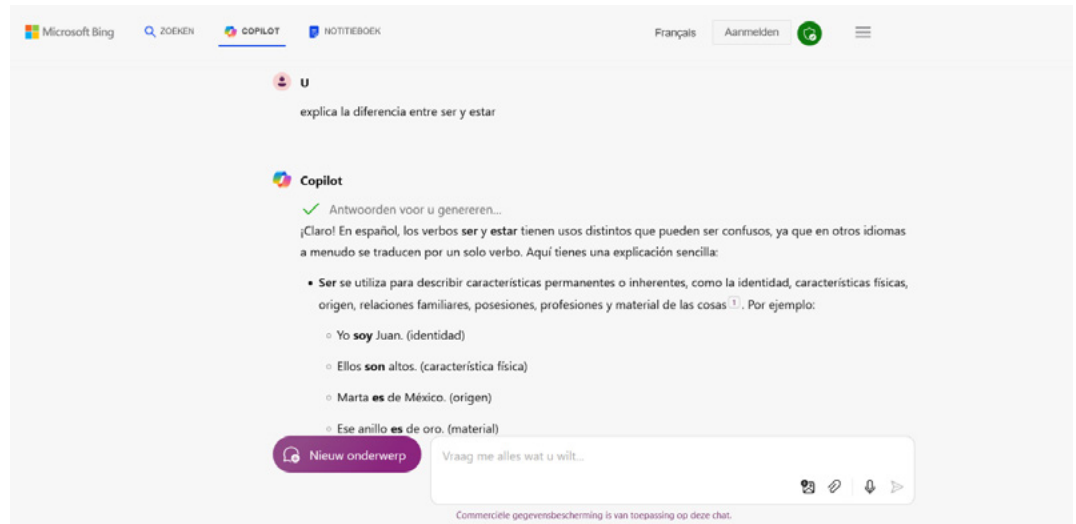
Microsoft Bing ZOEKEN COPILOT NOTITIEBOEK Français Aanmelden

U

explica la diferencia entre ser y estar

Copilot

Antwoorden voor u genereren...

¡Claro! En español, los verbos **ser** y **estar** tienen usos distintos que pueden ser confusos, ya que en otros idiomas a menudo se traducen por un solo verbo. Aquí tienes una explicación sencilla:

- **Ser** se utiliza para describir características permanentes o inherentes, como la identidad, características físicas, origen, relaciones familiares, posesiones, profesiones y material de las cosas 1. Por ejemplo:
  - Yo **soy** Juan. (identidad)
  - Ellos **son** altos. (característica física)
  - Marta **es** de México. (origen)
  - Ese anillo **es** de oro. (material)

Nieuw onderwerp

Vraag me alles wat u wilt...

Commerciële gegevensbescherming is van toepassing op deze chat.